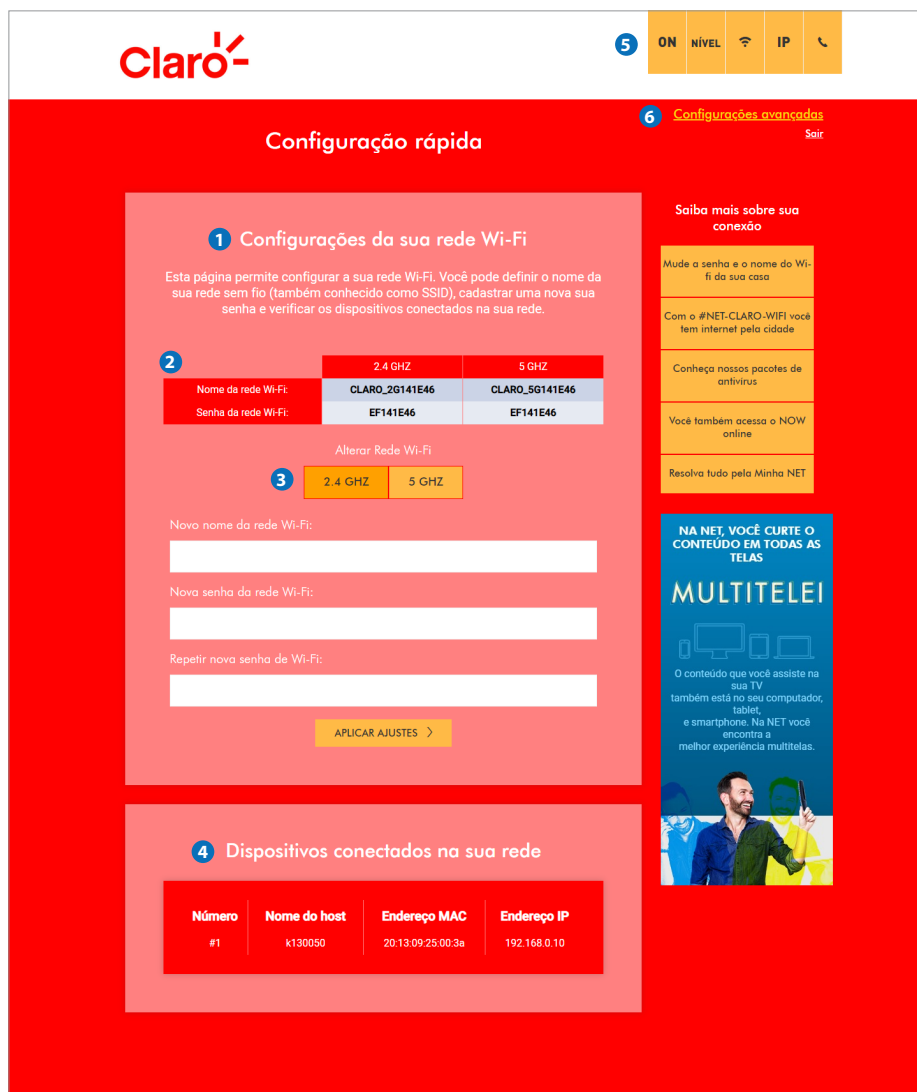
Claro

5 ON NÍVEL IP

6 Configurações avançadas
Sair

Configuração rápida

1 Configurações da sua rede Wi-Fi

Esta página permite configurar a sua rede Wi-Fi. Você pode definir o nome da sua rede sem fio (também conhecido como SSID), cadastrar uma nova sua senha e verificar os dispositivos conectados na sua rede.

2

| | 2.4 GHZ | 5 GHZ |
|---|---|---|
| Nome da rede Wi-Fi: | CLARO_2G141E46 | CLARO_5G141E46 |
| Senha da rede Wi-Fi: | EF141E46 | EF141E46 |

Alterar Rede Wi-Fi

3 2.4 GHZ 5 GHZ

Novo nome da rede Wi-Fi:

Nova senha da rede Wi-Fi:

Repetir nova senha de Wi-Fi:

APLICAR AJUSTES

4 Dispositivos conectados na sua rede

| Número | Nome do host | Endereço MAC | Endereço IP |
|---|---|---|---|
| #1 | k130050 | 20:13:09:25:00:3a | 192.168.0.10 |

Saiba mais sobre sua conexão

Mude a senha e o nome do Wi-fi da sua casa

Com o #NET-CLARO-WIFI você tem internet pela cidade

Conheça nossos pacotes de antivírus

Você também acessa o NOW online

Resolva tudo pela Minha NET

NA NET, VOCÊ CURTE O CONTEÚDO EM TODAS AS TELAS

MULTITELEI

O conteúdo que você assiste na sua TV também está no seu computador, tablet, e smartphone. Na NET você encontra a melhor experiência multitelas.